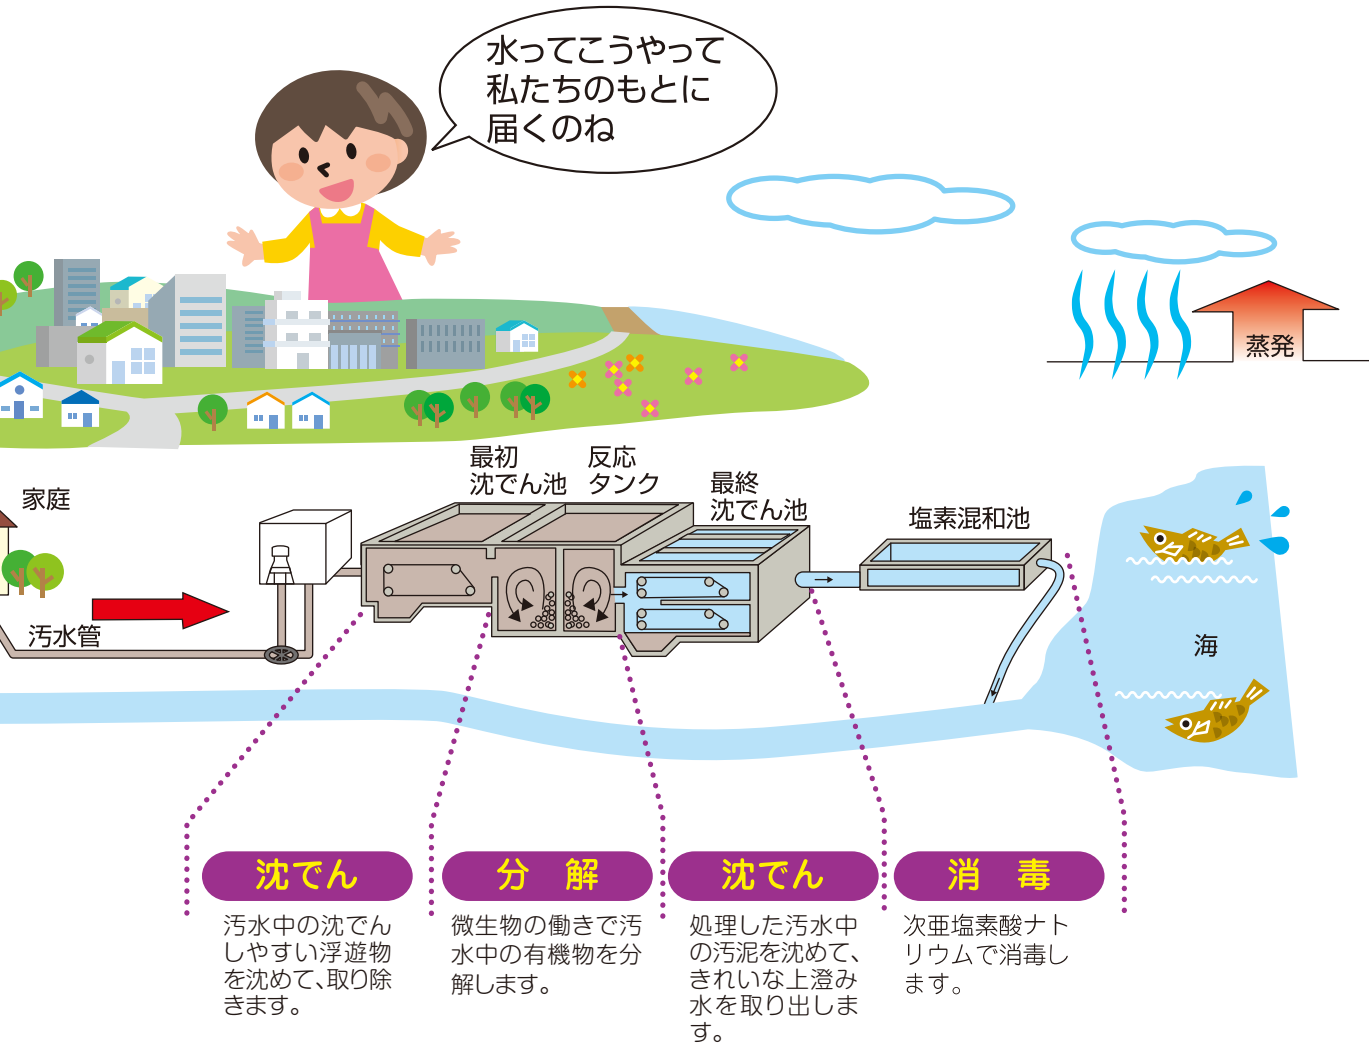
水ってこうやって
私たちのもとに
届くのね

蒸発

家庭

汚水管

最初
沈でん池

反応
タンク

最終
沈でん池

塩素混和池

海

沈でん
汚水中の沈でんしやすい浮遊物を沈めて、取り除きます。

分　解
微生物の働きで汚水中の有機物を分解します。

沈でん
処理した汚水中の汚泥を沈めて、きれいな上澄み水を取り出します。

消　毒
次亜塩素酸ナトリウムで消毒します。